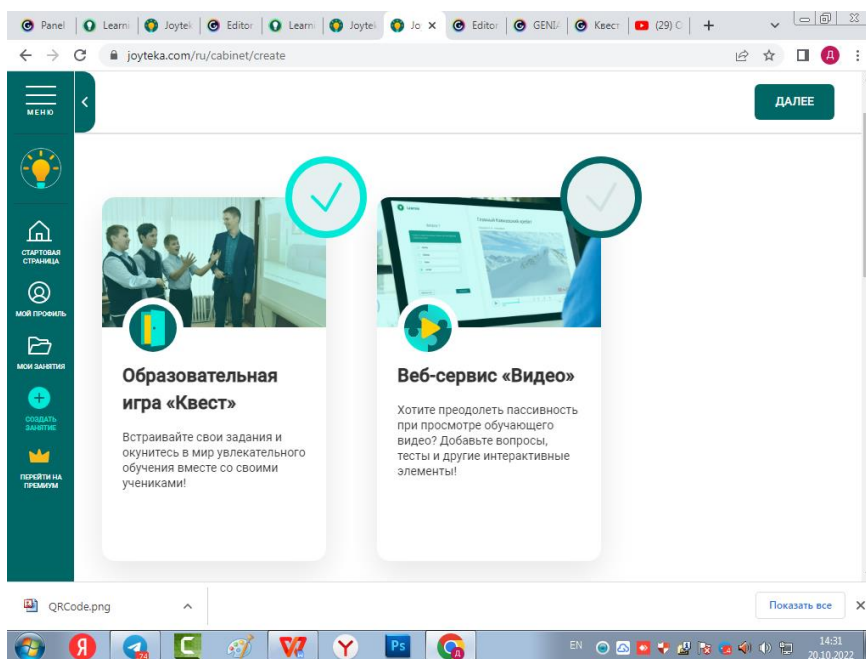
Panel | Learni | Joytek | Editor | Learni | Joytek | Jo × | Editor | GENIA | Квест | (29) C | +

joyteka.com/ru/cabinet/create

Д

МЕНЮ

ДАЛЕЕ

СТАРТОВАЯ СТРАНИЦА

МОЙ ПРОФИЛЬ

МОИ ЗАНЯТИЯ

СОЗДАТЬ ЗАНЯТИЕ

ПЕРЕЙТИ НА ПРЕМИУМ

Образовательная игра «Квест»

Встраивайте свои задания и окунитесь в мир увлекательного обучения вместе со своими учениками!

Веб-сервис «Видео»

Хотите преодолеть пассивность при просмотре обучающего видео? Добавьте вопросы, тесты и другие интерактивные элементы!

QRCode.png

Показать все

EN

14:31
20.10.2022